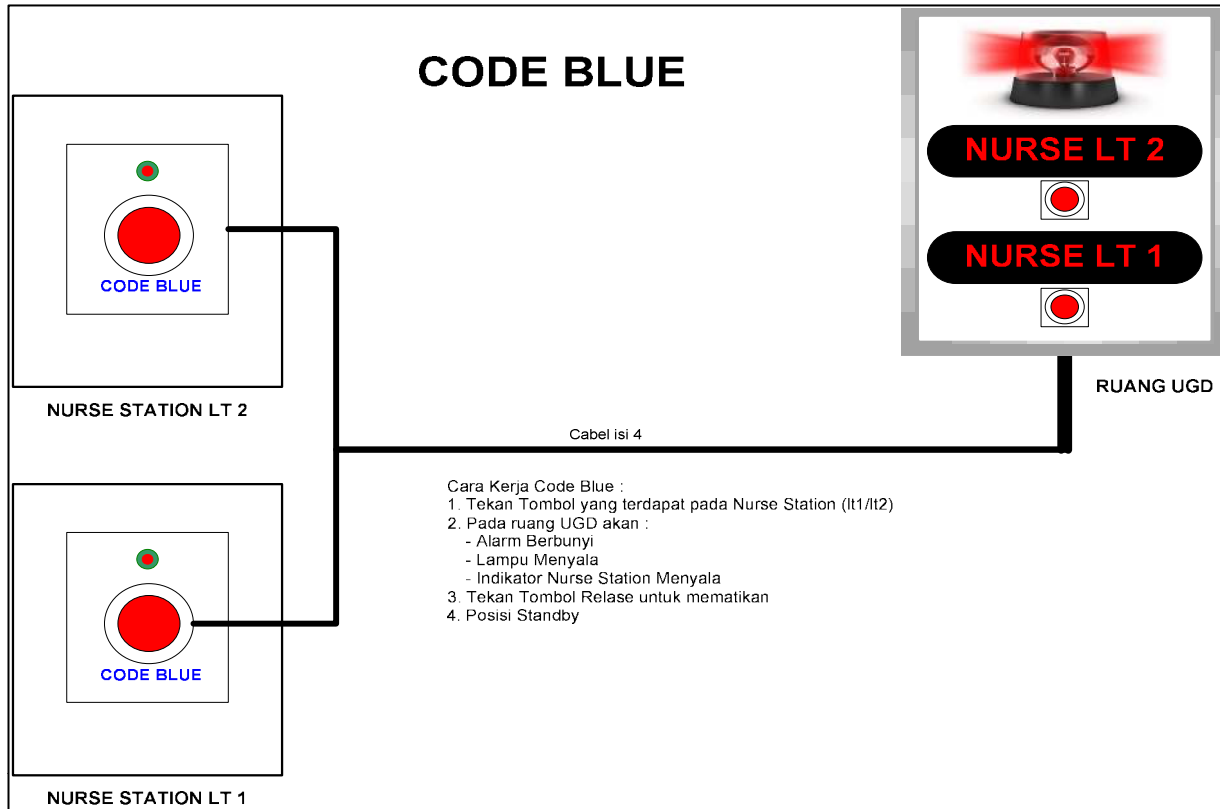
CODE BLUE

CODE BLUE

NURSE STATION LT 2

NURSE LT 2

NURSE LT 1

RUANG UGD

Cabel isi 4

Cara Kerja Code Blue :
1. Tekan Tombol yang terdapat pada Nurse Station (lt1/lt2)
2. Pada ruang UGD akan :
- Alarm Berbunyi
- Lampu Menyala
- Indikator Nurse Station Menyala
3. Tekan Tombol Relase untuk mematikan
4. Posisi Standby

CODE BLUE

NURSE STATION LT 1